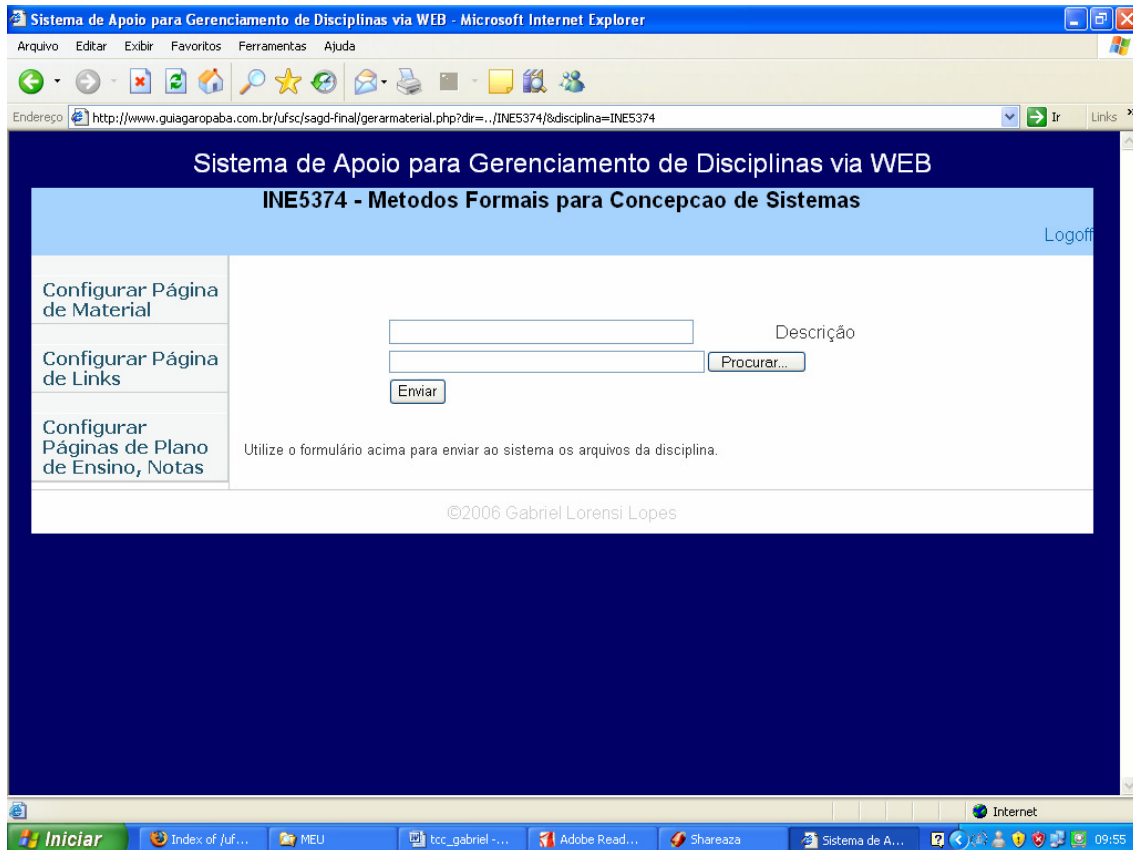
Sistema de Apoio para Gerenciamento de Disciplinas via WEB - Microsoft Internet Explorer

Arquivo Editar Exibir Favoritos Ferramentas Ajuda

Endereço http://www.guiagaropaba.com.br/ufsc/sagd-final/gerarmaterial.php?dir=../INE5374/&disciplina=INE5374 Ir Links

Sistema de Apoio para Gerenciamento de Disciplinas via WEB

INE5374 - Metodos Formais para Concepcao de Sistemas

Logoff

Configurar Página de Material

Configurar Página de Links

Configurar Páginas de Plano de Ensino, Notas

Descrição

Procurar...

Enviar

Utilize o formulário acima para enviar ao sistema os arquivos da disciplina.

©2006 Gabriel Lorensi Lopes

Internet

Iniciar Index of /uf... MEU tcc_gabriel -... Adobe Read... Shareaza Sistema de A... 09:55